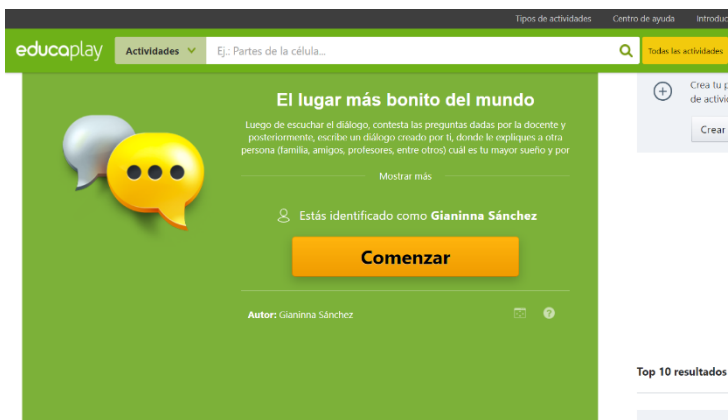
Tipos de actividades Centro de ayuda Introduc

educaplay Actividades Ej.: Partes de la célula... Todas las actividades

Crea tu p de activi

Crear

El lugar más bonito del mundo

Luego de escuchar el diálogo, contesta las preguntas dadas por la docente y posteriormente, escribe un diálogo creado por ti, donde le expliques a otra persona (familia, amigos, profesores, entre otros) cuál es tu mayor sueño y por

Mostrar más

Estás identificado como Gianinna Sánchez

Comenzar

Autor: Gianinna Sánchez

Top 10 resultados